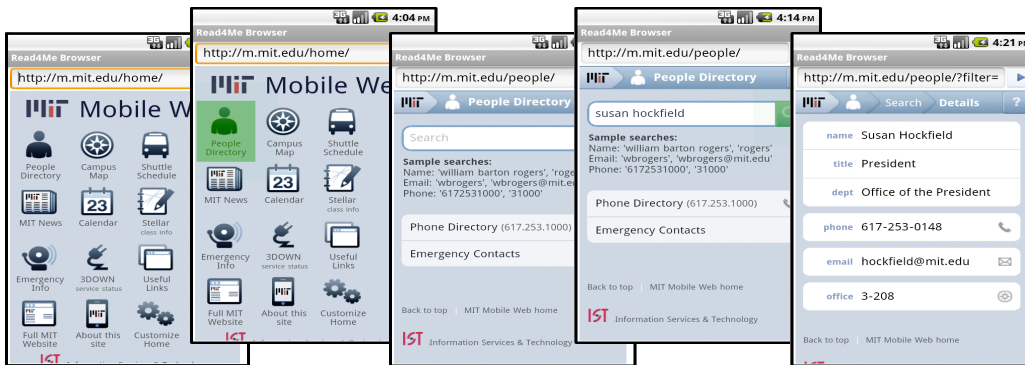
Read4Me Browser
http://m.mit.edu/home/
MIT Mobile We
People Directory
Campus Map
Shuttle Schedule
MIT News
23
Calendar
Stellar class info
Emergency Info
3DOWN service status
Useful Links
Full MIT Website
About this site
Customize Home

4:04 PM
Read4Me Browser
http://m.mit.edu/home/
MIT Mobile We
People Directory
Campus Map
Shuttle Schedule
MIT News
23
Calendar
Stellar class info
Emergency Info
3DOWN service status
Useful Links
Full MIT Website
About this site
Customize Home

Read4Me Browser
http://m.mit.edu/people/
MIT People Directory
Search
Sample searches:
Name: 'william barton rogers', 'roge
Email: 'wbrogers', 'wbrogers@mit.edu
Phone: '6172531000', '31000'
Phone Directory (617.253.1000)
Emergency Contacts
Back to top | MIT Mobile Web home
IST Information Services & Technology

4:14 PM
Read4Me Browser
http://m.mit.edu/people/
MIT People Directory
susan hockfield
Sample searches:
Name: 'william barton rogers', 'rogers'
Email: 'wbrogers', 'wbrogers@mit.edu'
Phone: '6172531000', '31000'
Phone Directory (617.253.1000)
Emergency Contacts
Back to top | MIT Mobile Web home
IST Information Services & Technology

4:21 PM
Read4Me Browser
http://m.mit.edu/people/?filter=
MIT Search Details ?
name Susan Hockfield
title President
dept Office of the President
phone 617-253-0148
email hockfield@mit.edu
office 3-208
Back to top | MIT Mobile Web home